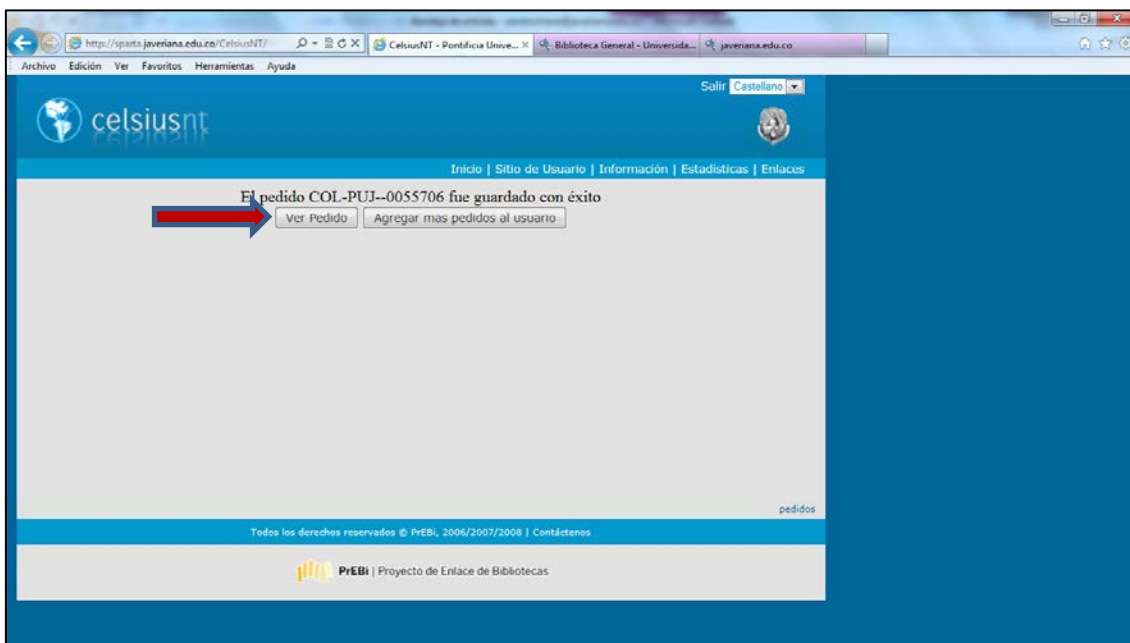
http://sparta.javeriana.edu.co/CelsiusNT/
CelsiusNT - Pontificia Unive...
Biblioteca General - Universida...
javeriana.edu.co

Archivo Edición Ver Favoritos Herramientas Ayuda

Salir Castellano

celsiusnt

Inicio | Sitio de Usuario | Información | Estadísticas | Enlaces

El pedido COL-PUJ--0055706 fue guardado con éxito

Ver Pedido
Agregar mas pedidos al usuario

pedidos

Todos los derechos reservados © PrEBi, 2006/2007/2008 | Contáctenos

PrEBi | Proyecto de Enlace de Bibliotecas